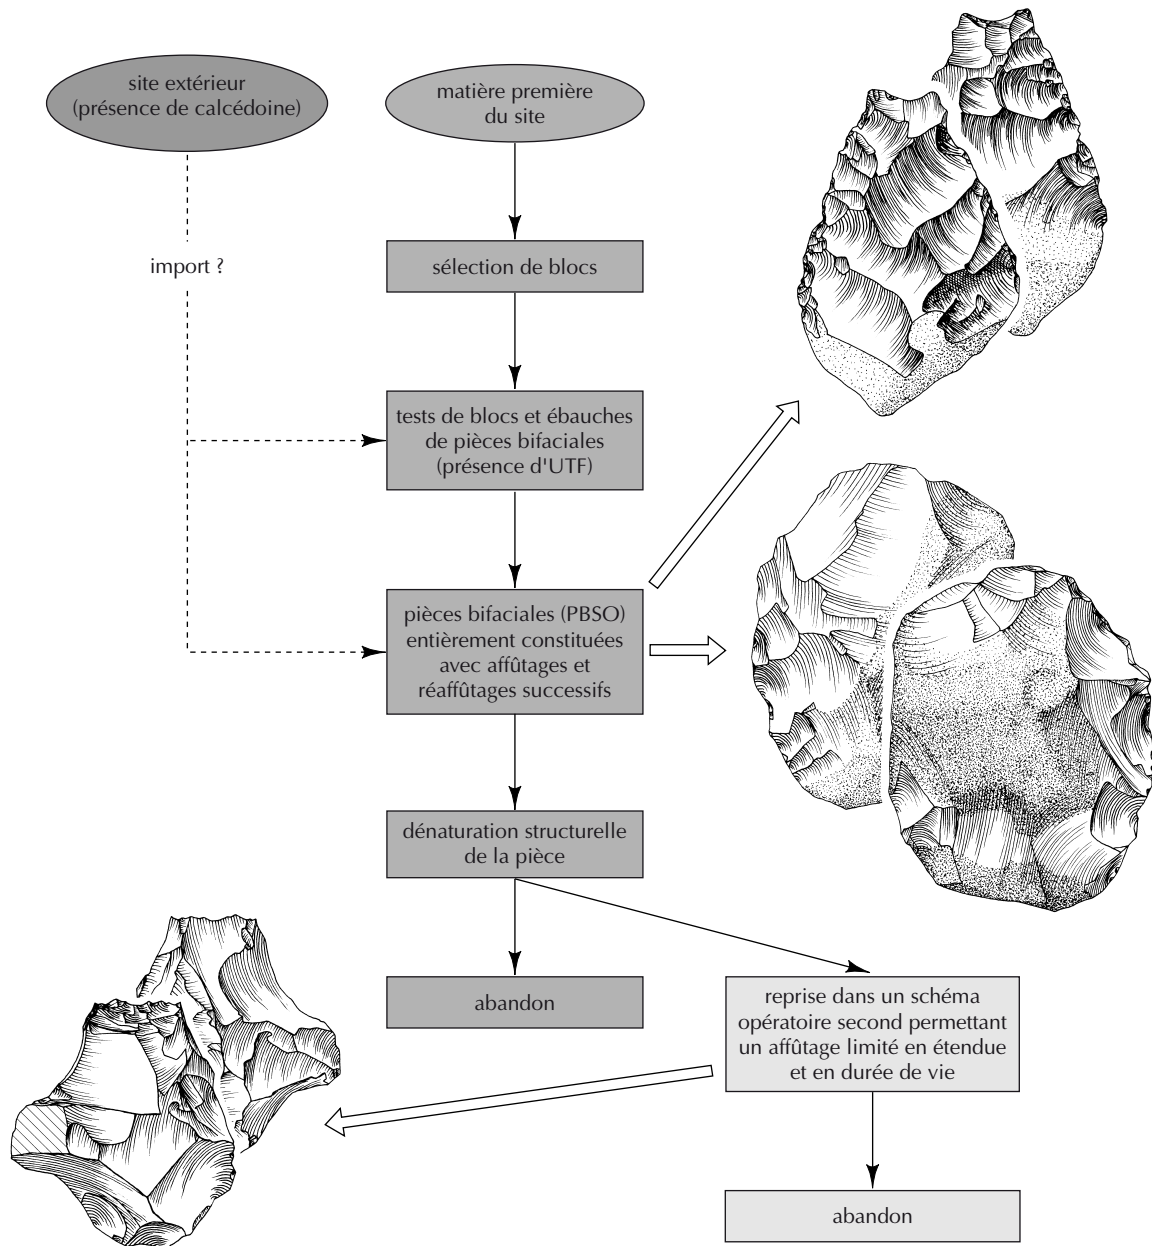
site extérieur (présence de calcédoine)

matière première du site

import ?

sélection de blocs

tests de blocs et ébauches de pièces bifaciales (présence d'UTF)

pièces bifaciales (PBSO) entièrement constituées avec affûtages et réaffûtages successifs

dénaturation structurelle de la pièce

abandon

reprise dans un schéma opératoire second permettant un affûtage limité en étendue et en durée de vie

abandon